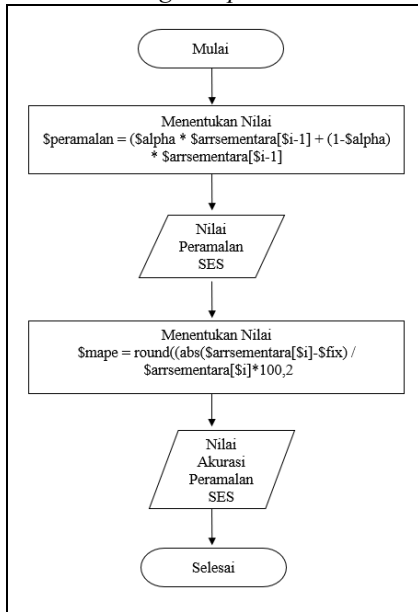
Mulai

Menentukan Nilai
\$peramalan = (\$alpha * \$arrsementara[\$i-1] + (1-\$alpha) * \$arrsementara[\$i-1]

Nilai
Peramalan
SES

Menentukan Nilai
\$mape = round((abs(\$arrsementara[\$i]-\$fix) / \$arrsementara[\$i]*100,2

Nilai
Akurasi
Peramalan
SES

Selesai